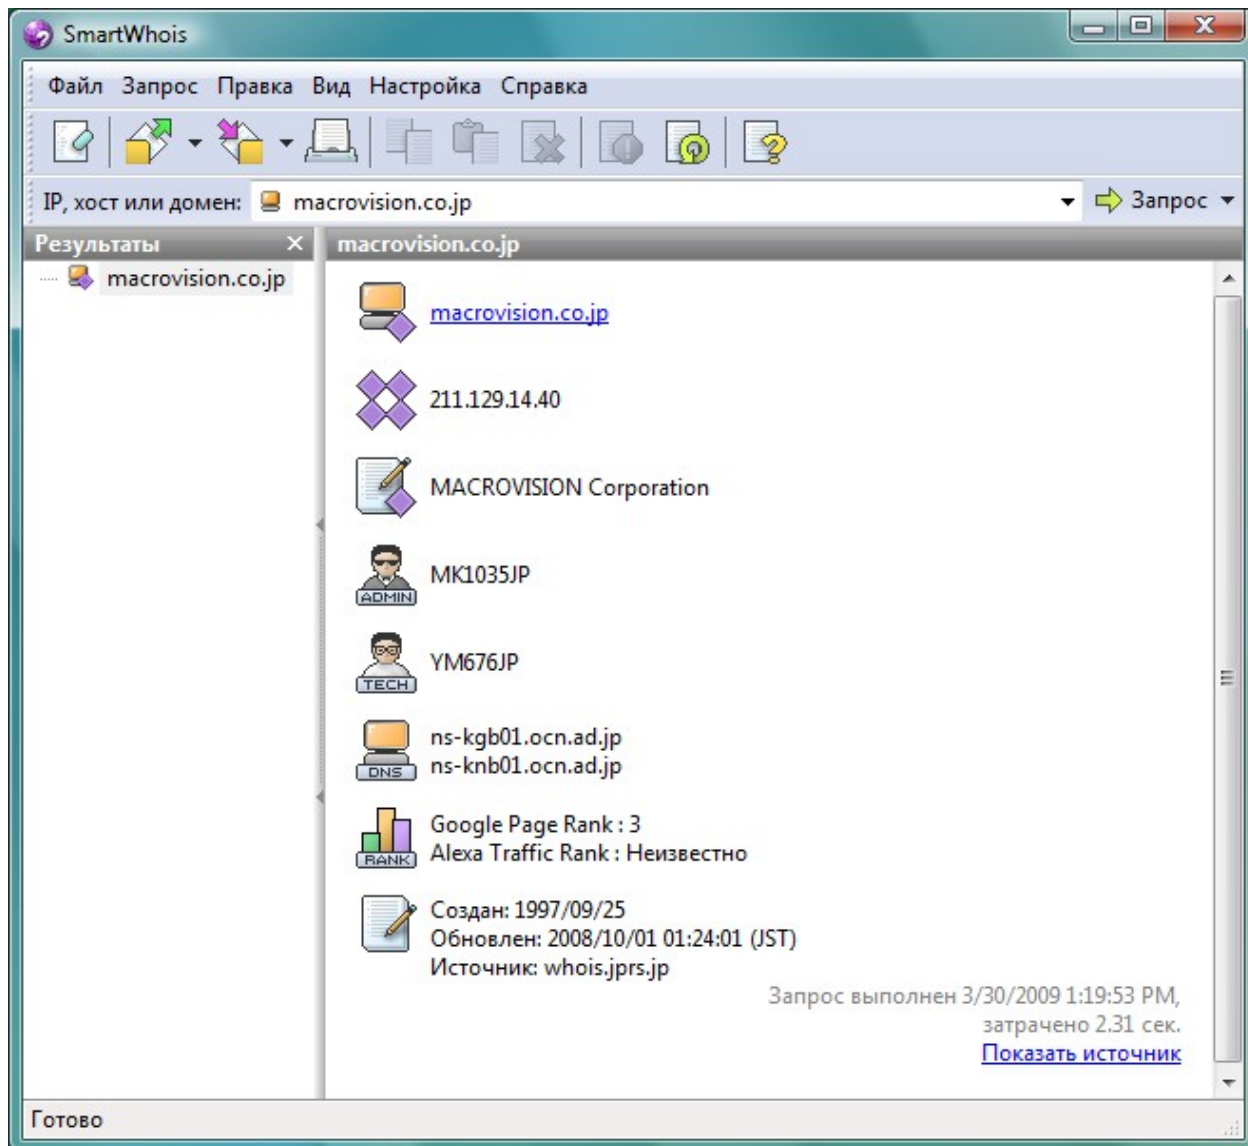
SmartWhois

Файл Запрос Правка Вид Настройка Справка

IP, хост или домен: macrovision.co.jp

Запрос

Результаты

macrovision.co.jp

macrovision.co.jp

macrovision.co.jp

211.129.14.40

MACROVISION Corporation

ADMIN

MK1035JP

TECH

YM676JP

DNS

ns-kgb01.ocn.ad.jp
ns-knb01.ocn.ad.jp

RANK

Google Page Rank : 3
Alexa Traffic Rank : Неизвестно

Создан: 1997/09/25
Обновлен: 2008/10/01 01:24:01 (JST)
Источник: whois.jprs.jp

Запрос выполнен 3/30/2009 1:19:53 PM, затрачено 2.31 сек.

Показать источник

Готово